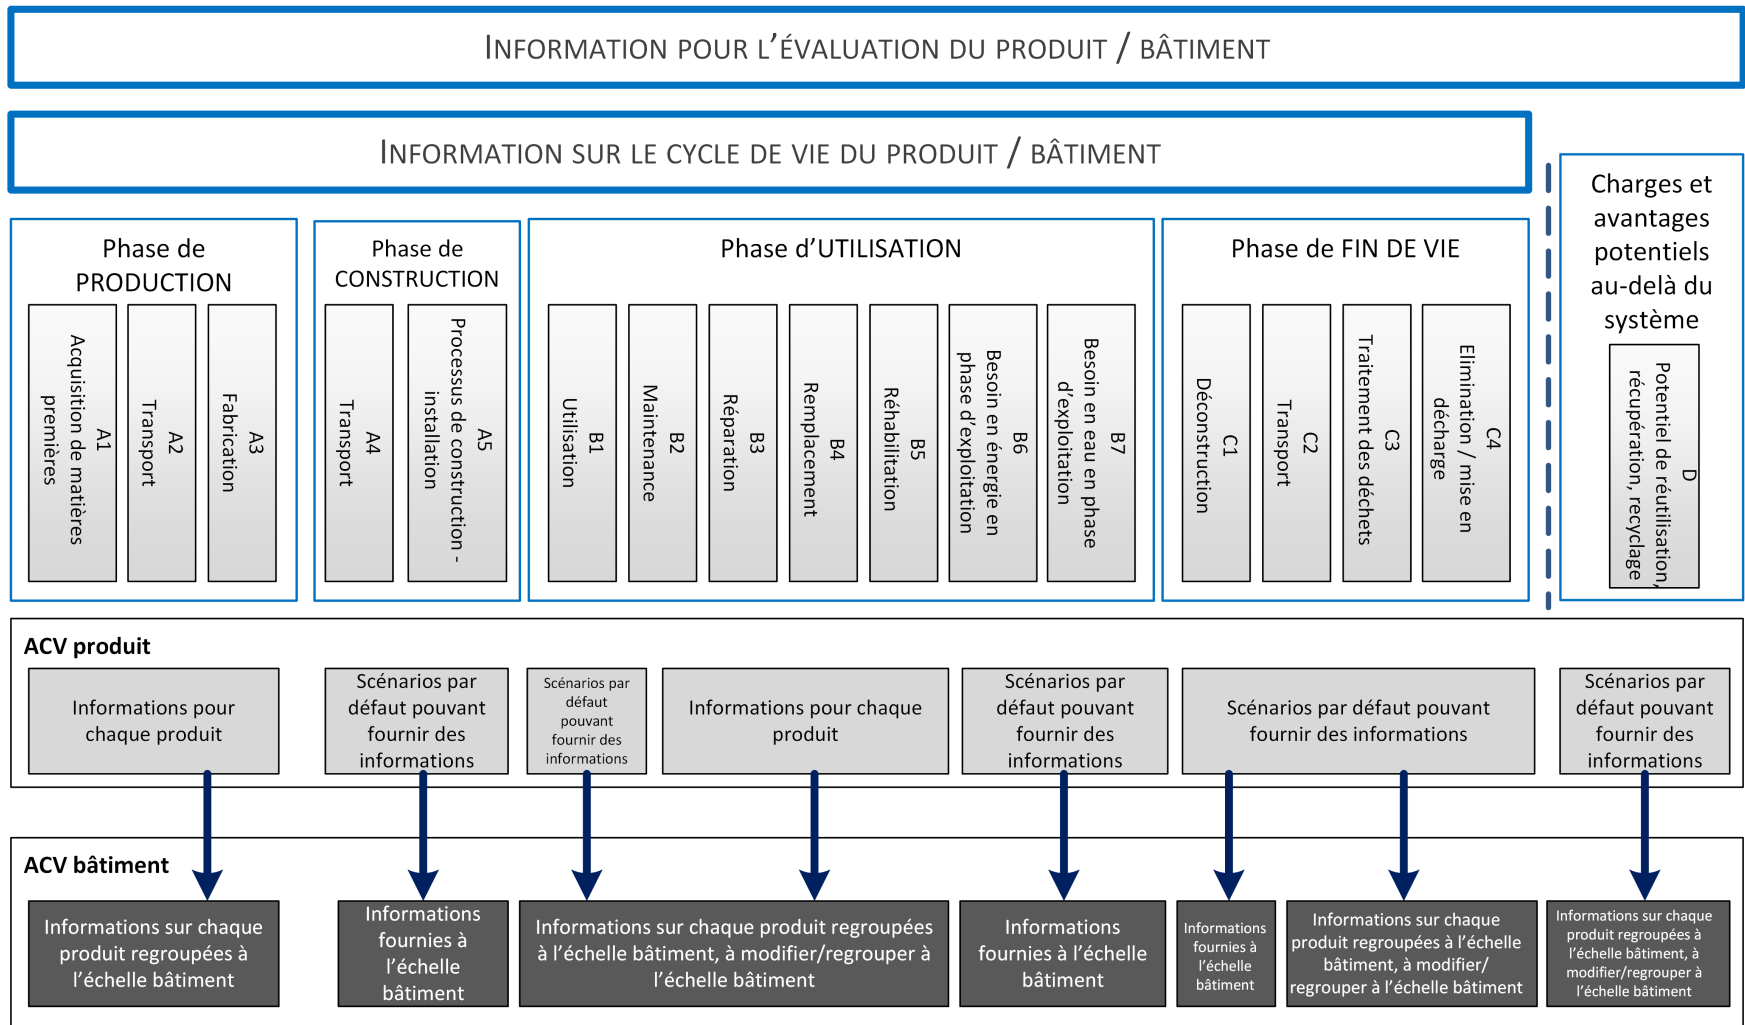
INFORMATION POUR L'ÉVALUATION DU PRODUIT / BÂTIMENT

INFORMATION SUR LE CYCLE DE VIE DU PRODUIT / BÂTIMENT

Charges et avantages potentiels au-delà du système

Phase de PRODUCTION

A1 Acquisition de matières premières

A2 Transport

A3 Fabrication

Phase de CONSTRUCTION

A4 Transport

A5 Processus de construction - installation

Phase d'UTILISATION

B1 Utilisation

B2 Maintenance

B3 Réparation

B4 Remplacement

B5 Réhabilitation

B6 Besoin en énergie en phase d'exploitation

B7 Besoin en eau en phase d'exploitation

Phase de FIN DE VIE

C1 Déconstruction

C2 Transport

C3 Traitement des déchets

C4 Elimination / mise en décharge

D Potentiel de réutilisation, récupération, recyclage

ACV produit

Informations pour chaque produit

Scénarios par défaut pouvant fournir des informations

Scénarios par défaut pouvant fournir des informations

Informations pour chaque produit

Scénarios par défaut pouvant fournir des informations

Scénarios par défaut pouvant fournir des informations

Scénarios par défaut pouvant fournir des informations

ACV bâtiment

Informations sur chaque produit regroupées à l'échelle bâtiment

Informations fournies à l'échelle bâtiment

Informations sur chaque produit regroupées à l'échelle bâtiment, à modifier/regrouper à l'échelle bâtiment

Informations fournies à l'échelle bâtiment

Informations fournies à l'échelle bâtiment

Informations sur chaque produit regroupées à l'échelle bâtiment, à modifier/ regrouper à l'échelle bâtiment

Informations sur chaque produit regroupées à l'échelle bâtiment, à modifier/regrouper à l'échelle bâtiment